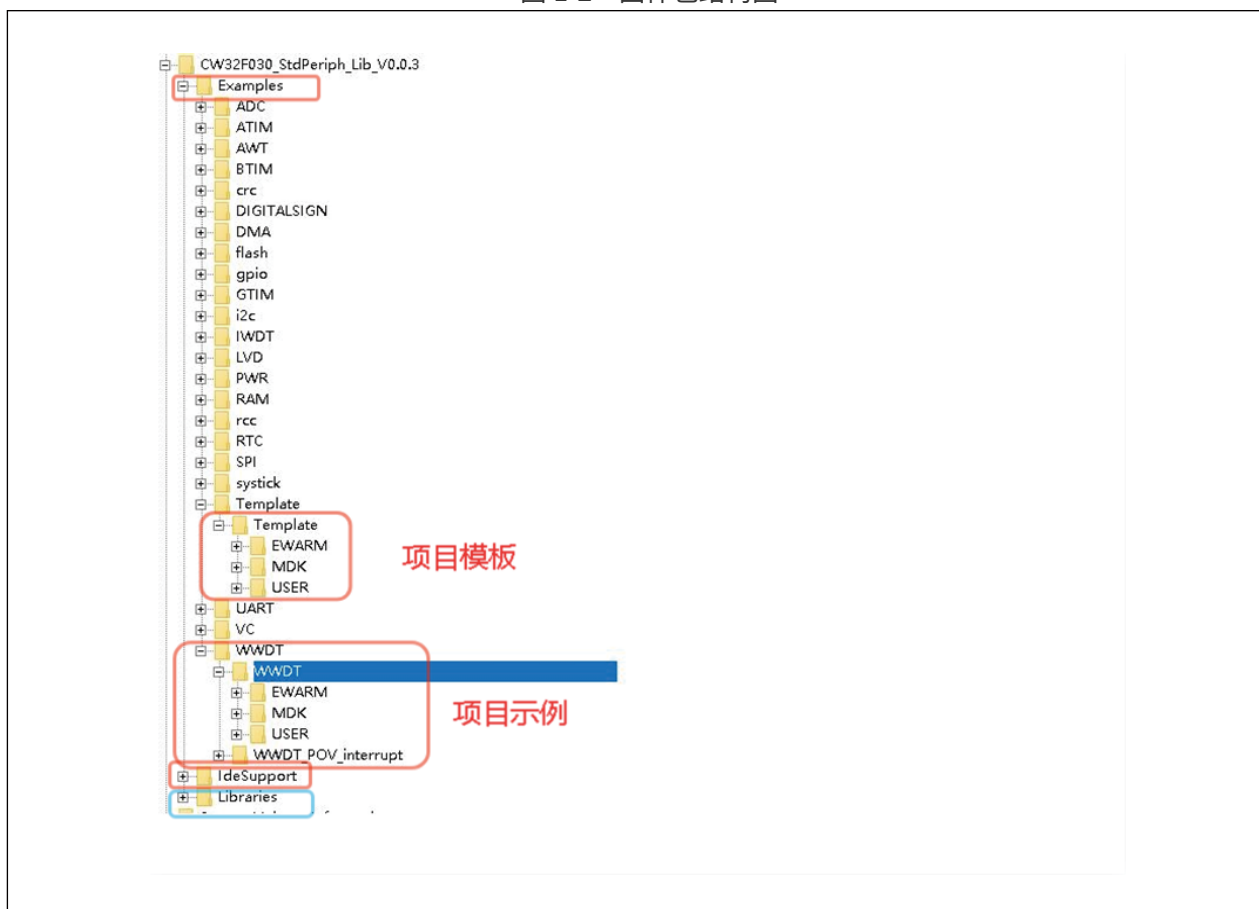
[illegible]

CW32F030_StdPeriph_Lib_V0.0.3
Examples
ADC
ATIM
AWT
BTIM
crc
DIGITALSIGN
DMA
flash
gpio
GTIM
i2c
IWDT
LVD
PWR
RAM
rcc
RTC
SPI
systick
Template
Template
EWARM
MDK
USER
项目模板
UART
VC
WWDT
WWDT
EWARM
MDK
USER
项目示例
WWDT_POV_interrupt
IdeSupport
Libraries
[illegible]